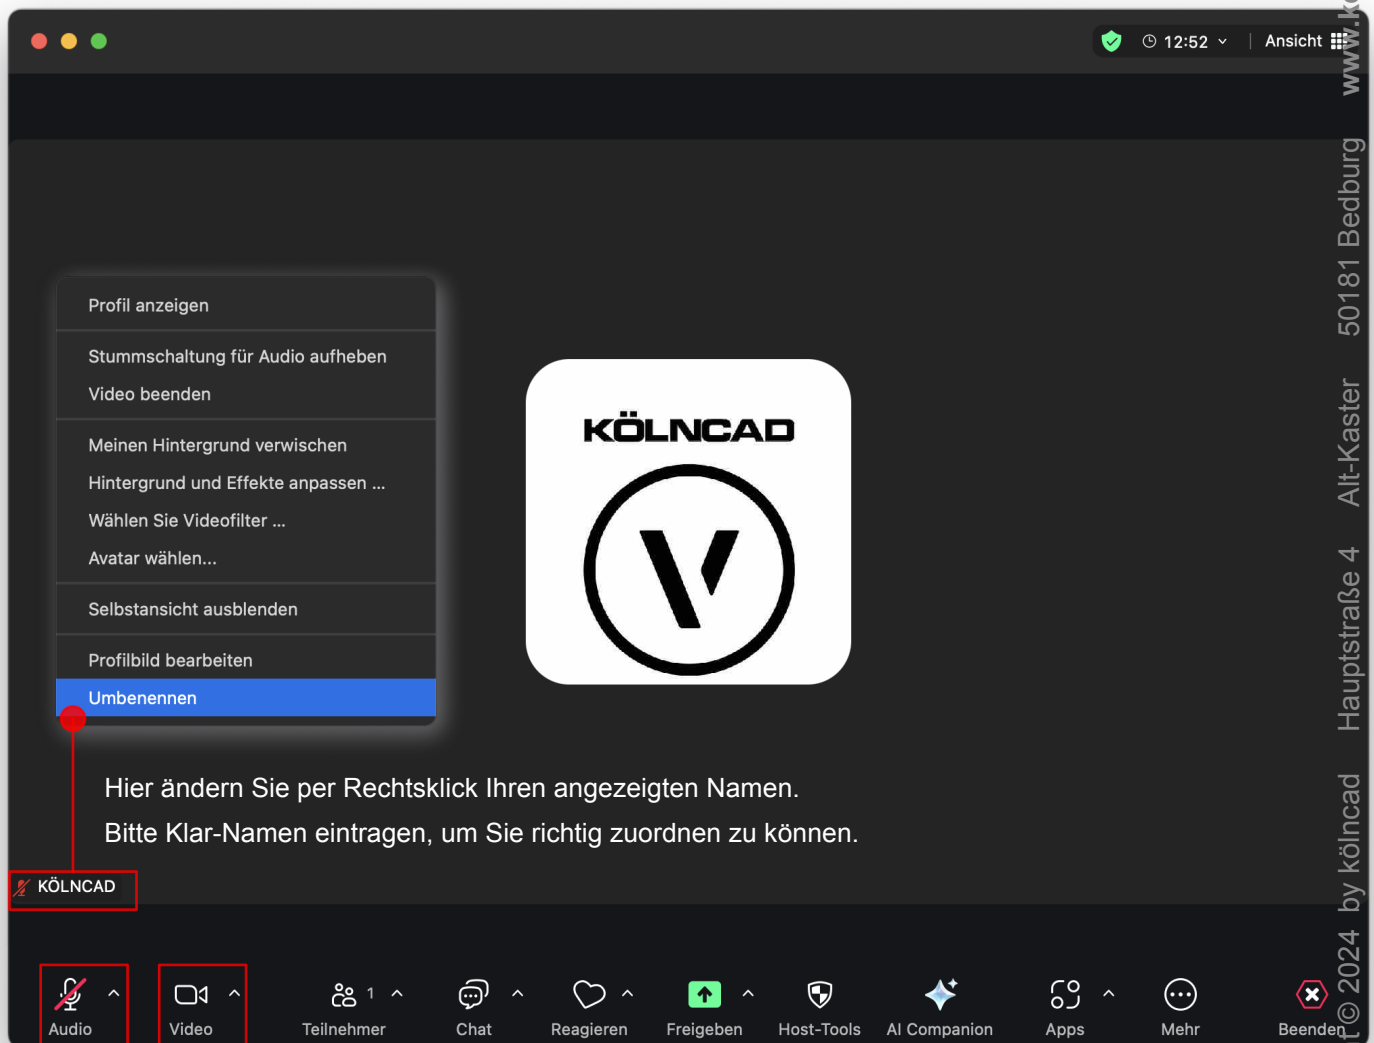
12:52 Ansicht

Profil anzeigen

Stummschaltung für Audio aufheben
Video beenden

Meinen Hintergrund verwischen
Hintergrund und Effekte anpassen ...
Wählen Sie Videofilter ...
Avatar wählen...

Selbstansicht ausblenden

Profilbild bearbeiten
Umbenennen

KÖLNCAD

Hier ändern Sie per Rechtsklick Ihren angezeigten Namen.
Bitte Klar-Namen eintragen, um Sie richtig zuordnen zu können.

KÖLNCAD

Audio Video Teilnehmer 1 Chat Reagieren Freigeben Host-Tools AI Companion Apps Mehr Beenden

© 2024 by kölncad Hauptstraße 4 Alt-Kaster 50181 Bedburg www.k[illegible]